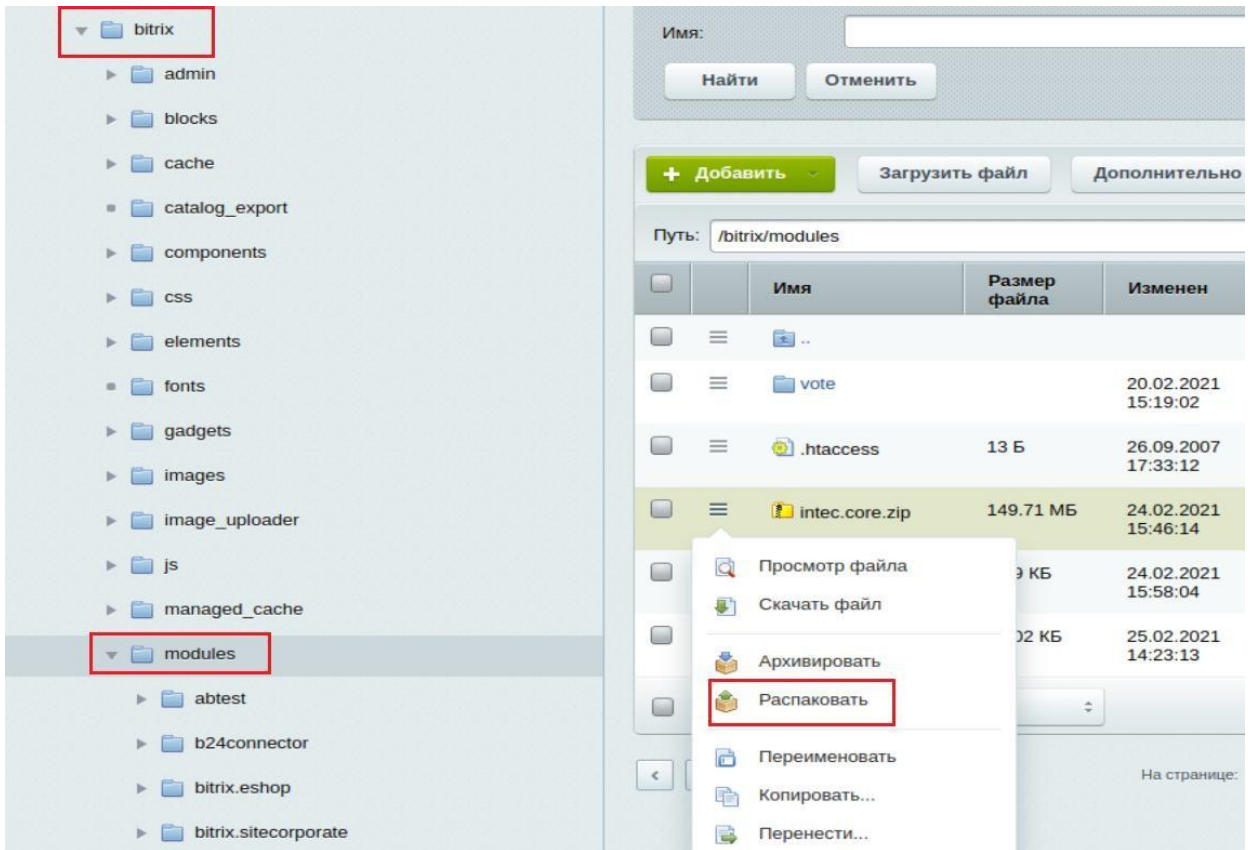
bitrix
admin
blocks
cache
catalog_export
components
css
elements
fonts
gadgets
images
image_uploader
js
managed_cache
modules
abtest
b24connector
bitrix.eshop
bitrix.sitecorporate

Имя:
Найти
Отменить

+ Добавить
Загрузить файл
Дополнительно

Путь: /bitrix/modules

| | | Имя | Размер файла | Изменен |
|---|---|---|---|---|
| | | .. | | |
| | | vote | | 20.02.2021 15:19:02 |
| | | .htaccess | 13 Б | 26.09.2007 17:33:12 |
| | | intec.core.zip | 149.71 МБ | 24.02.2021 15:46:14 |
| | | | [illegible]9 КБ | 24.02.2021 15:58:04 |
| | | | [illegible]02 КБ | 25.02.2021 14:23:13 |

Просмотр файла
Скачать файл
Архивировать
Распаковать
Переименовать
Копировать...
Перенести...

На странице: